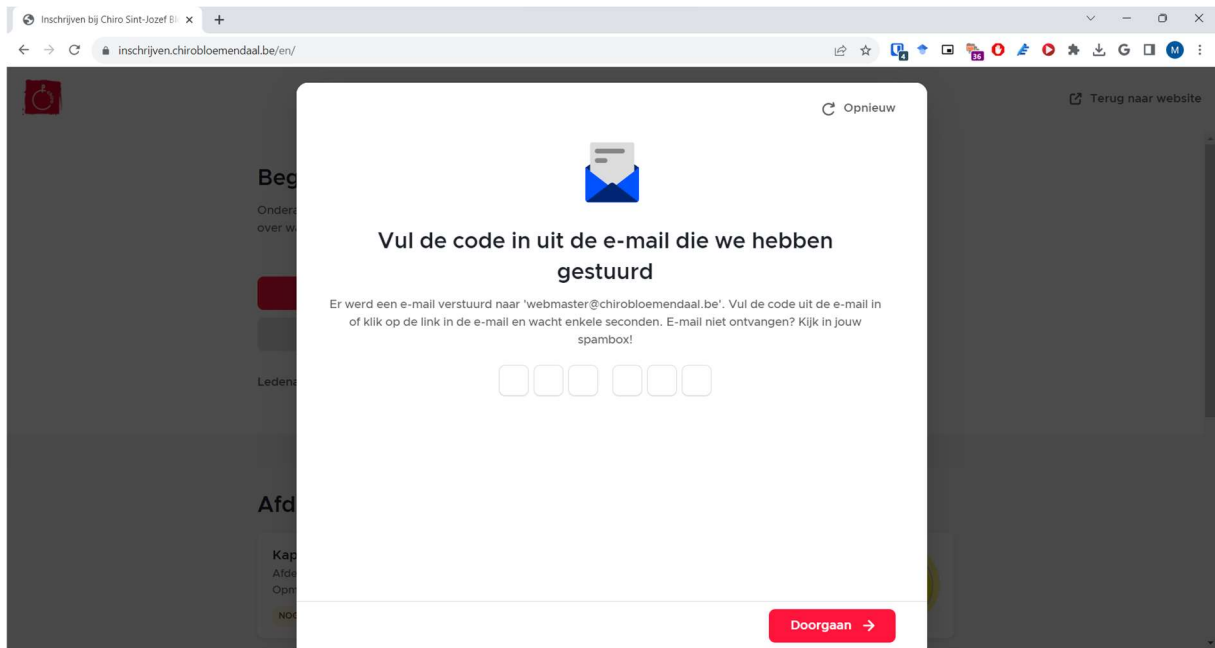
Inschrijven bij Chiro Sint-Jozef Bl ×

inschrijven.chirobloemendaal.be/en/

Terug naar website

Beg
Ondera
over w

Ledena

Afd

Kap
Afde
Opm
NOO

Opnieuw

Vul de code in uit de e-mail die we hebben gestuurd

Er werd een e-mail verstuurd naar 'webmaster@chirobloemendaal.be'. Vul de code uit de e-mail in of klik op de link in de e-mail en wacht enkele seconden. E-mail niet ontvangen? Kijk in jouw spambox!

Doorgaan →